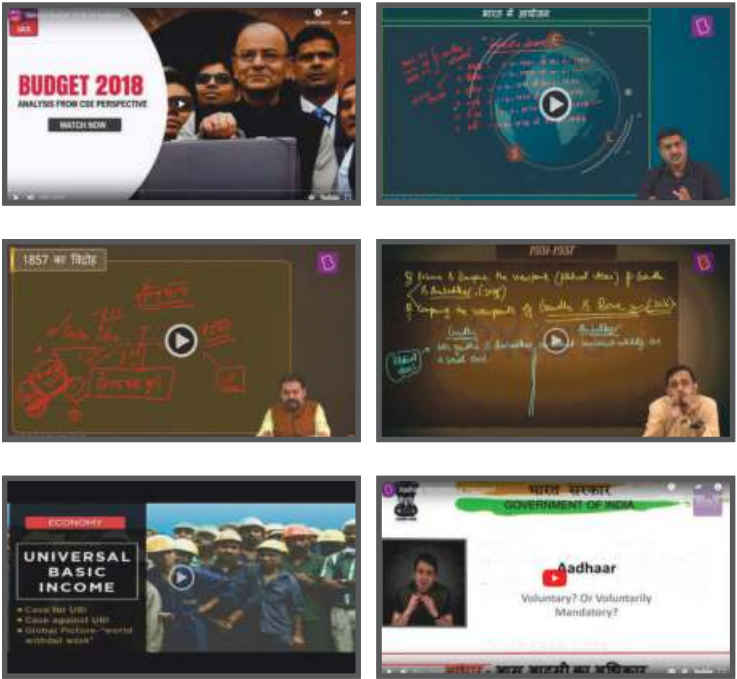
BUDGET 2018
ANALYSIS FROM CSE PERSPECTIVE
WATCH NOW

भारत में आधार

1857 का विद्रोह

1931-1937

ECONOMY
UNIVERSAL BASIC INCOME
• Case for UBI
• Case against UBI
• Global Picture-"world without work"

भारत सरकार
GOVERNMENT OF INDIA
Aadhaar
Voluntary? Or Voluntarily Mandatory?
आधार - आम आदमी का अधिकार